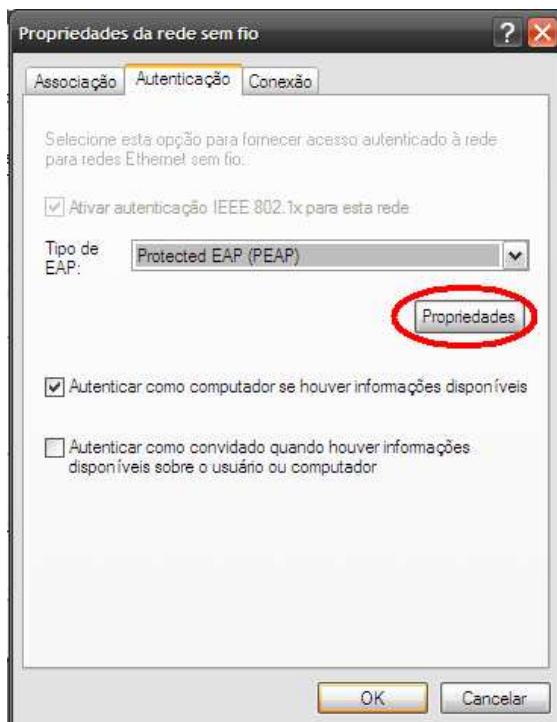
Propriedades da rede sem fio

Associação | Autenticação | Conexão

Selecione esta opção para fornecer acesso autenticado à rede para redes Ethernet sem fio:

Ativar autenticação IEEE 802.1x para esta rede

Tipo de EAP: Protected EAP (PEAP)

Propriedades

Autenticar como computador se houver informações disponíveis

Autenticar como convidado quando houver informações disponíveis sobre o usuário ou computador

OK | Cancelar